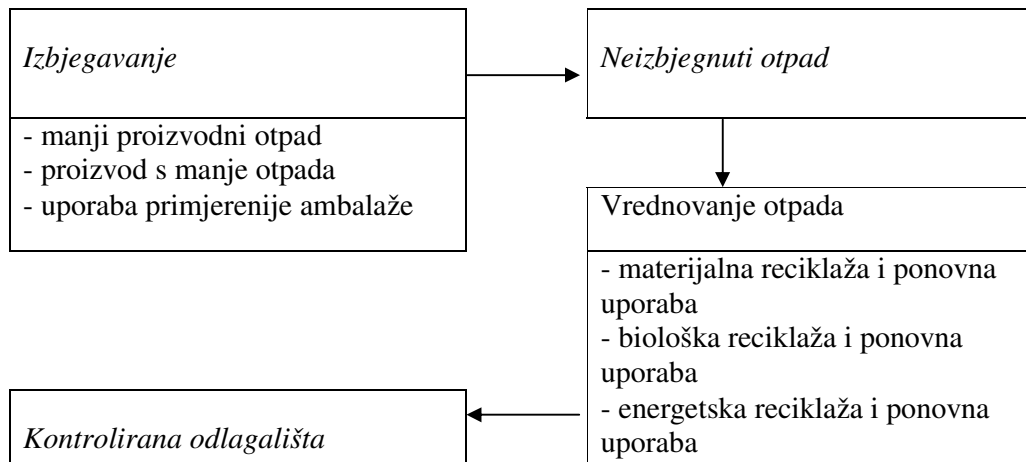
*Izbjegavanje*

- manji proizvodni otpad
- proizvod s manje otpada
- uporaba primjerenije ambalaže

*Neizbjegnuti otpad*

Vrednovanje otpada

- materijalna reciklaža i ponovna uporaba
- biološka reciklaža i ponovna uporaba
- energetska reciklaža i ponovna uporaba

*Kontrolirana odlagališta*